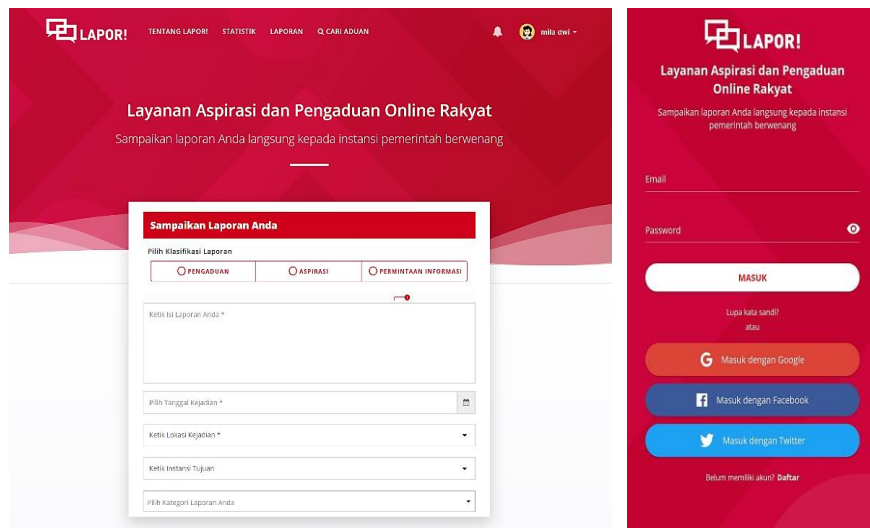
LAPOR! TENTANG LAPOR! STATISTIK LAPORAN CARI ADUAN mila dwi

Layanan Aspirasi dan Pengaduan Online Rakyat

Sampaikan laporan Anda langsung kepada instansi pemerintah berwenang

Sampaikan Laporan Anda

Pilih Klasifikasi Laporan

PENGADUAN | ASPIRASI | PERMINTAAN INFORMASI

Ketik Isi Laporan Anda *

Pilih Tanggal Kejadian *

Ketik Lokasi Kejadian *

Ketik Instansi Tujuan

Pilih Kategori Laporan Anda

LAPOR!

Layanan Aspirasi dan Pengaduan Online Rakyat

Sampaikan laporan Anda langsung kepada instansi pemerintah berwenang

Email

Password

MASUK

Lupa kata sandi?
atau

Masuk dengan Google

Masuk dengan Facebook

Masuk dengan Twitter

Belum memiliki akun? Daftar